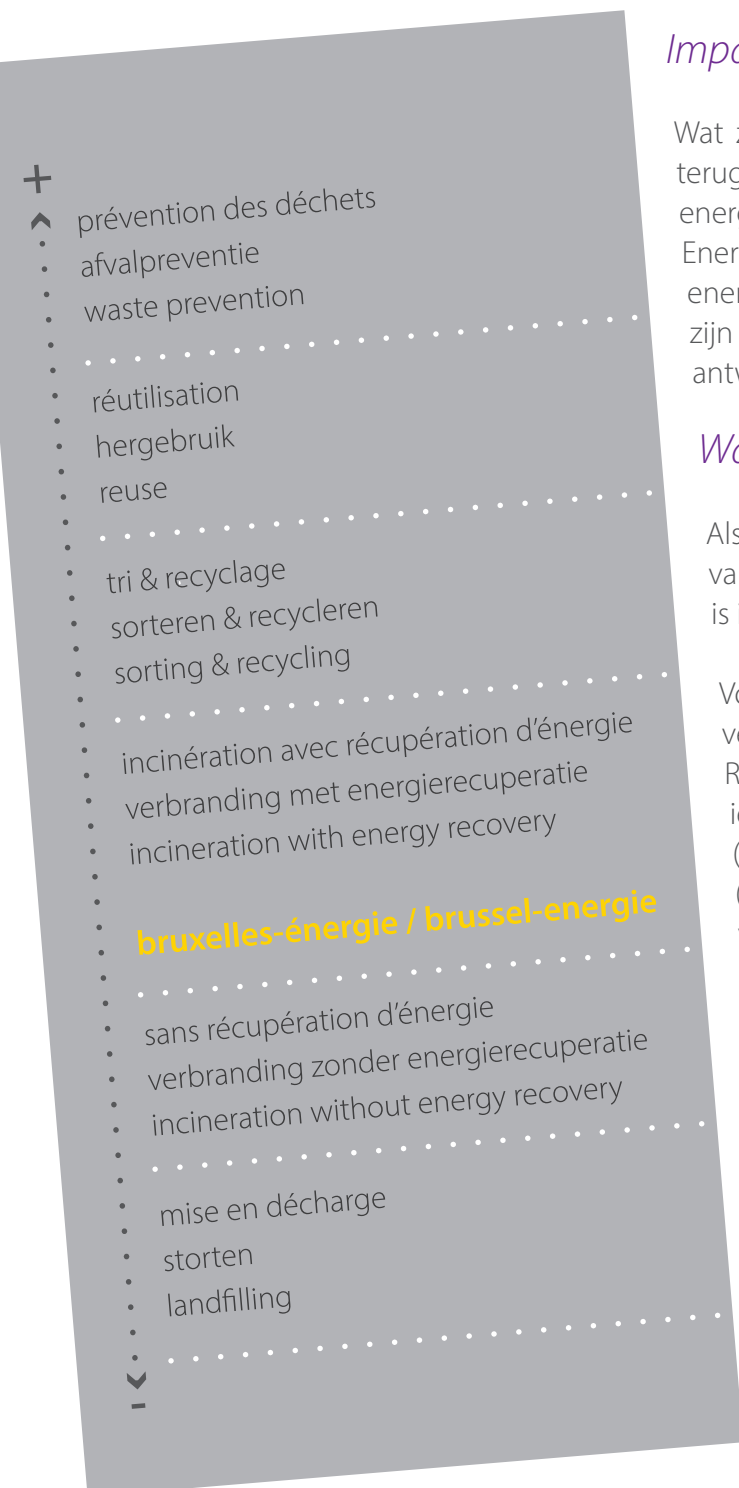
+
prévention des déchets
afvalpreventie
waste prevention

réutilisation
hergebruik
reuse

tri & recyclage
sorteren & recycleren
sorting & recycling

incinération avec récupération d'énergie
verbranding met energierecuperatie
incineration with energy recovery

bruxelles-énergie / brussel-energie

sans récupération d'énergie
verbranding zonder energierecuperatie
incineration without energy recovery

mise en décharge
storten
landfilling

-

Impo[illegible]

Wat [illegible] terug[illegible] ener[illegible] Ener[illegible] ener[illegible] zijn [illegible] antw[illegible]

W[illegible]

Als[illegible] va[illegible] is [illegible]

V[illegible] v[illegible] R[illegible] i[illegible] ([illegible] ([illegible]